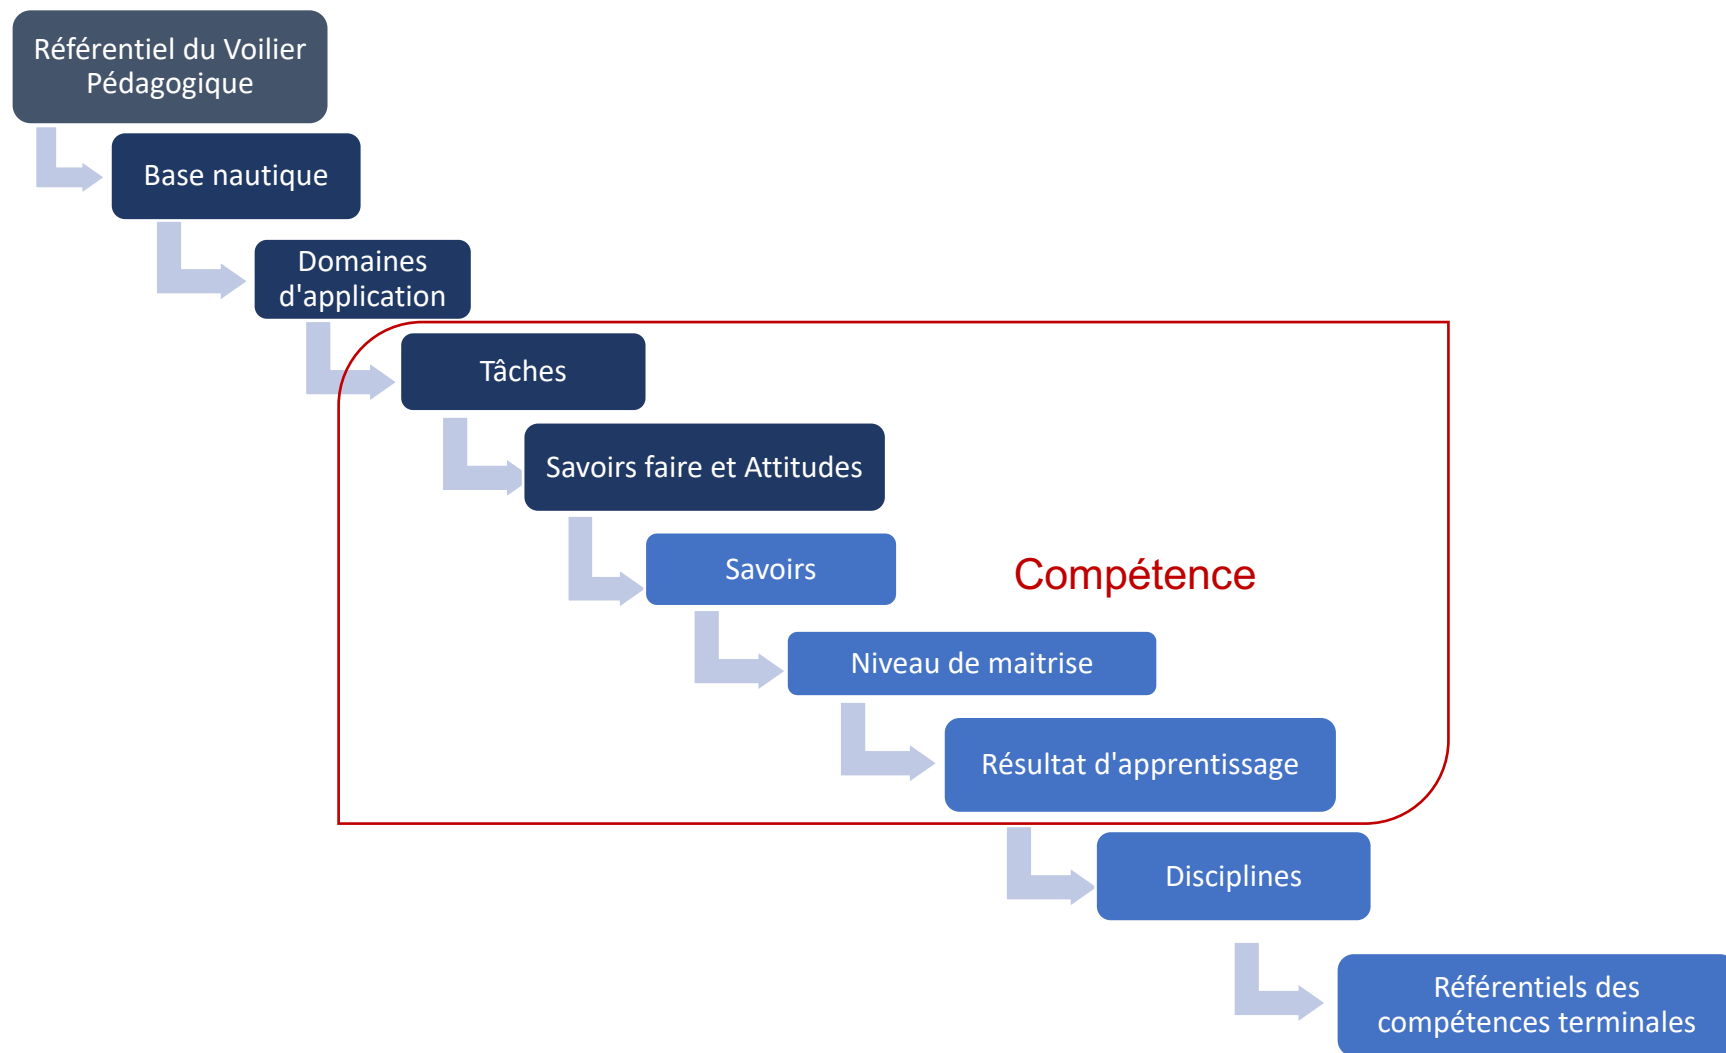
Référentiel du Voilier Pédagogique

Base nautique

Domaines d'application

Tâches

Savoirs faire et Attitudes

Savoirs

Compétence

Niveau de maitrise

Résultat d'apprentissage

Disciplines

Référentiels des compétences terminales